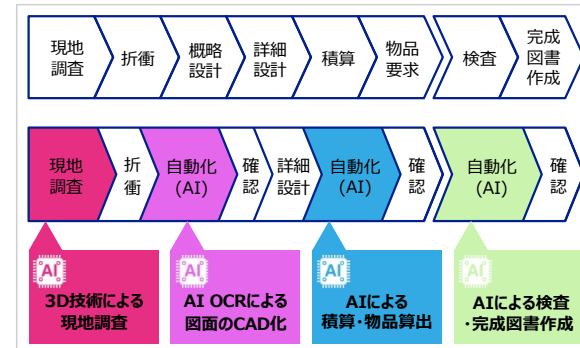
現地調査

折衝

概略設計

詳細設計

積算

物品要求

検査

完成図書作成

現地調査

折衝

自動化(AI)

確認

詳細設計

自動化(AI)

確認

自動化(AI)

確認

AI

3D技術による現地調査

AI

AI OCRによる図面のCAD化

AI

AIによる積算・物品算出

AI

AIによる検査・完成図書作成